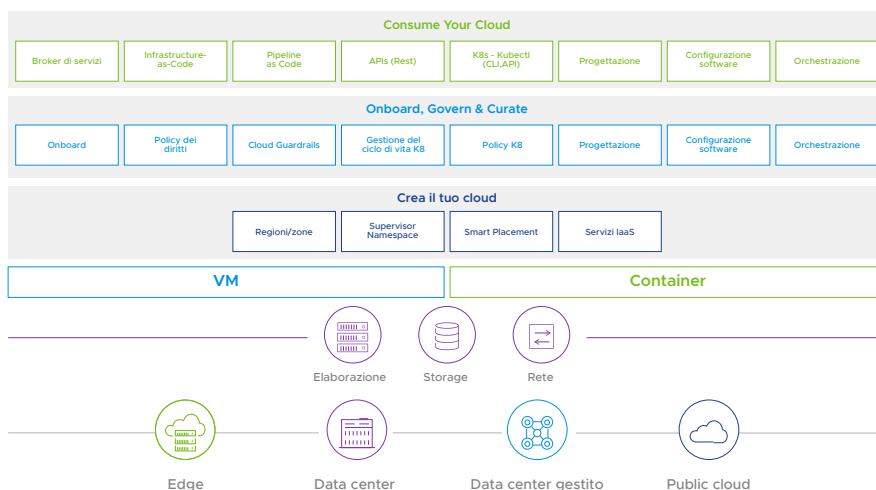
Consume Your Cloud

Broker di servizi

Infrastructure-as-Code

Pipeline as Code

APIs (Rest)

K8s - Kubectl (CLI,API)

Progettazione

Configurazione software

Orchestrazione

Onboard, Govern & Curate

Onboard

Policy dei diritti

Cloud Guardrails

Gestione del ciclo di vita K8

Policy K8

Progettazione

Configurazione software

Orchestrazione

Crea il tuo cloud

Regioni/zone

Supervisor Namespace

Smart Placement

Servizi IaaS

VM

Container

Elaborazione

Storage

Rete

Edge

Data center

Data center gestito

Public cloud